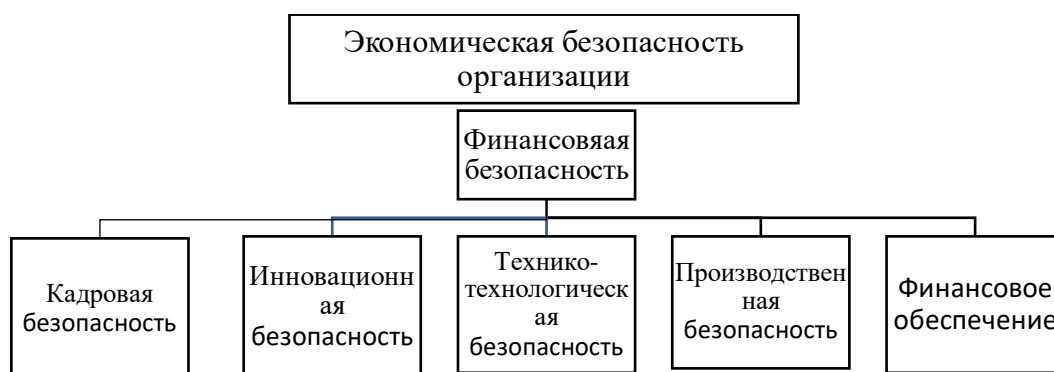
Экономическая безопасность организации

Финансовяая безопасность

Кадровая безопасность

Инновационн ая безопасность

Технико-технологическ ая безопасность

Производствен ная безопасность

Финансовое обеспечение